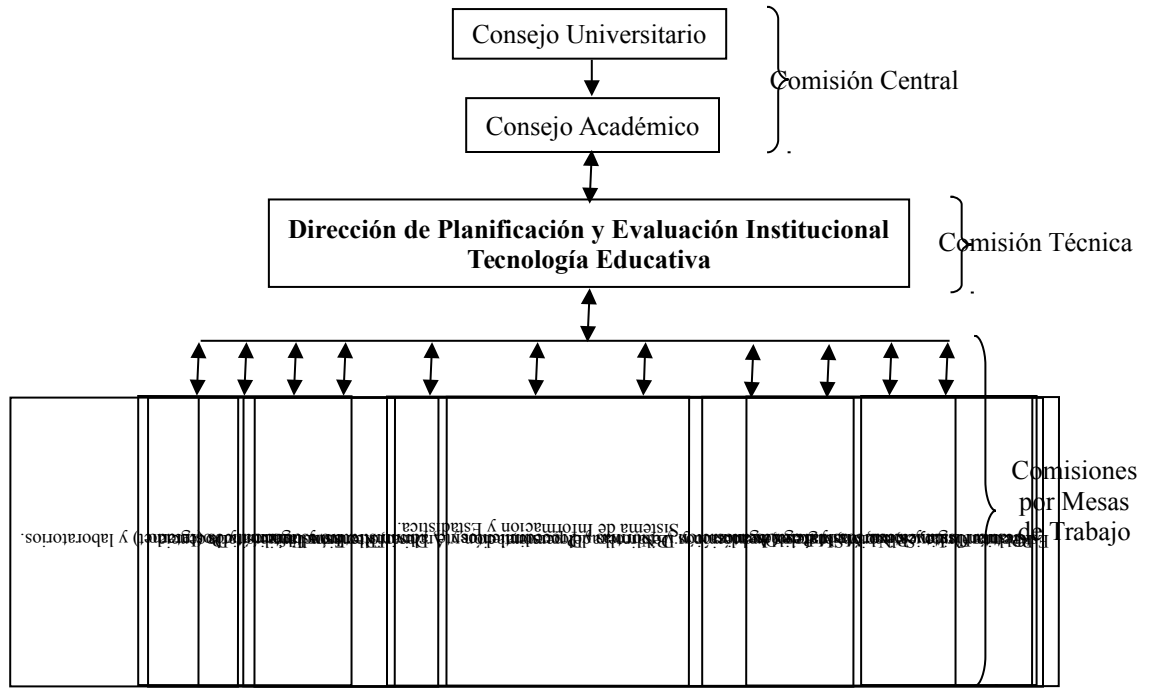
Consejo Universitario

Consejo Académico

Comisión Central

Dirección de Planificación y Evaluación Institucional
Tecnología Educativa

Comisión Técnica

Comisiones por Mesas de Trabajo

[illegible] y laboratorios.

Sistema de Información y Estadística.

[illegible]